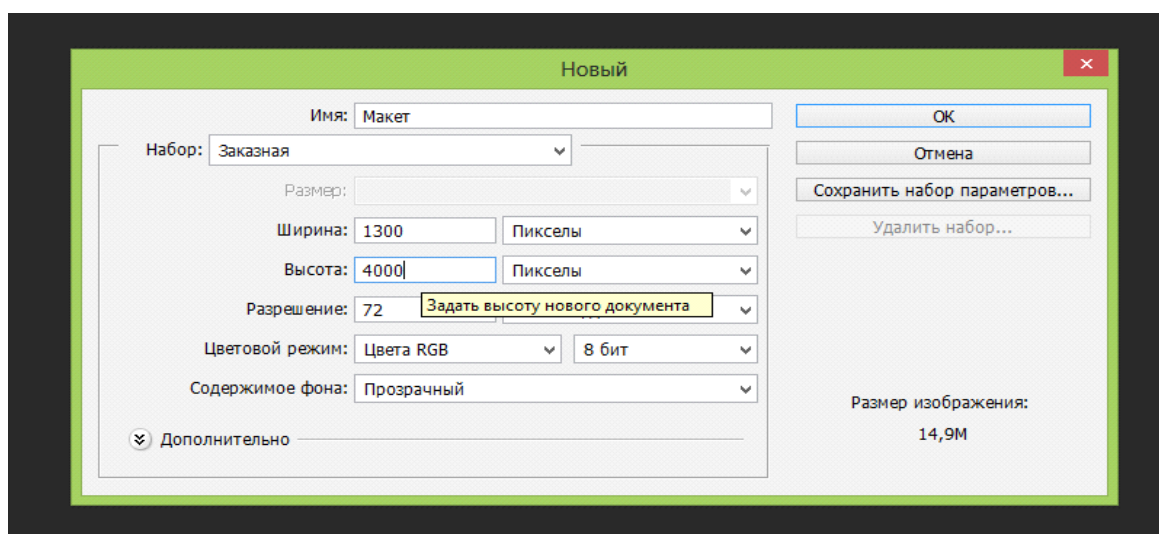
Новый

Имя: Макет

Набор: Заказная

Размер:

Ширина: 1300 Пикселы

Высота: 4000 Пикселы

Разрешение: 72

Задать высоту нового документа

Цветовой режим: Цвета RGB 8 бит

Содержимое фона: Прозрачный

Дополнительно

OK

Отмена

Сохранить набор параметров...

Удалить набор...

Размер изображения:

14,9M